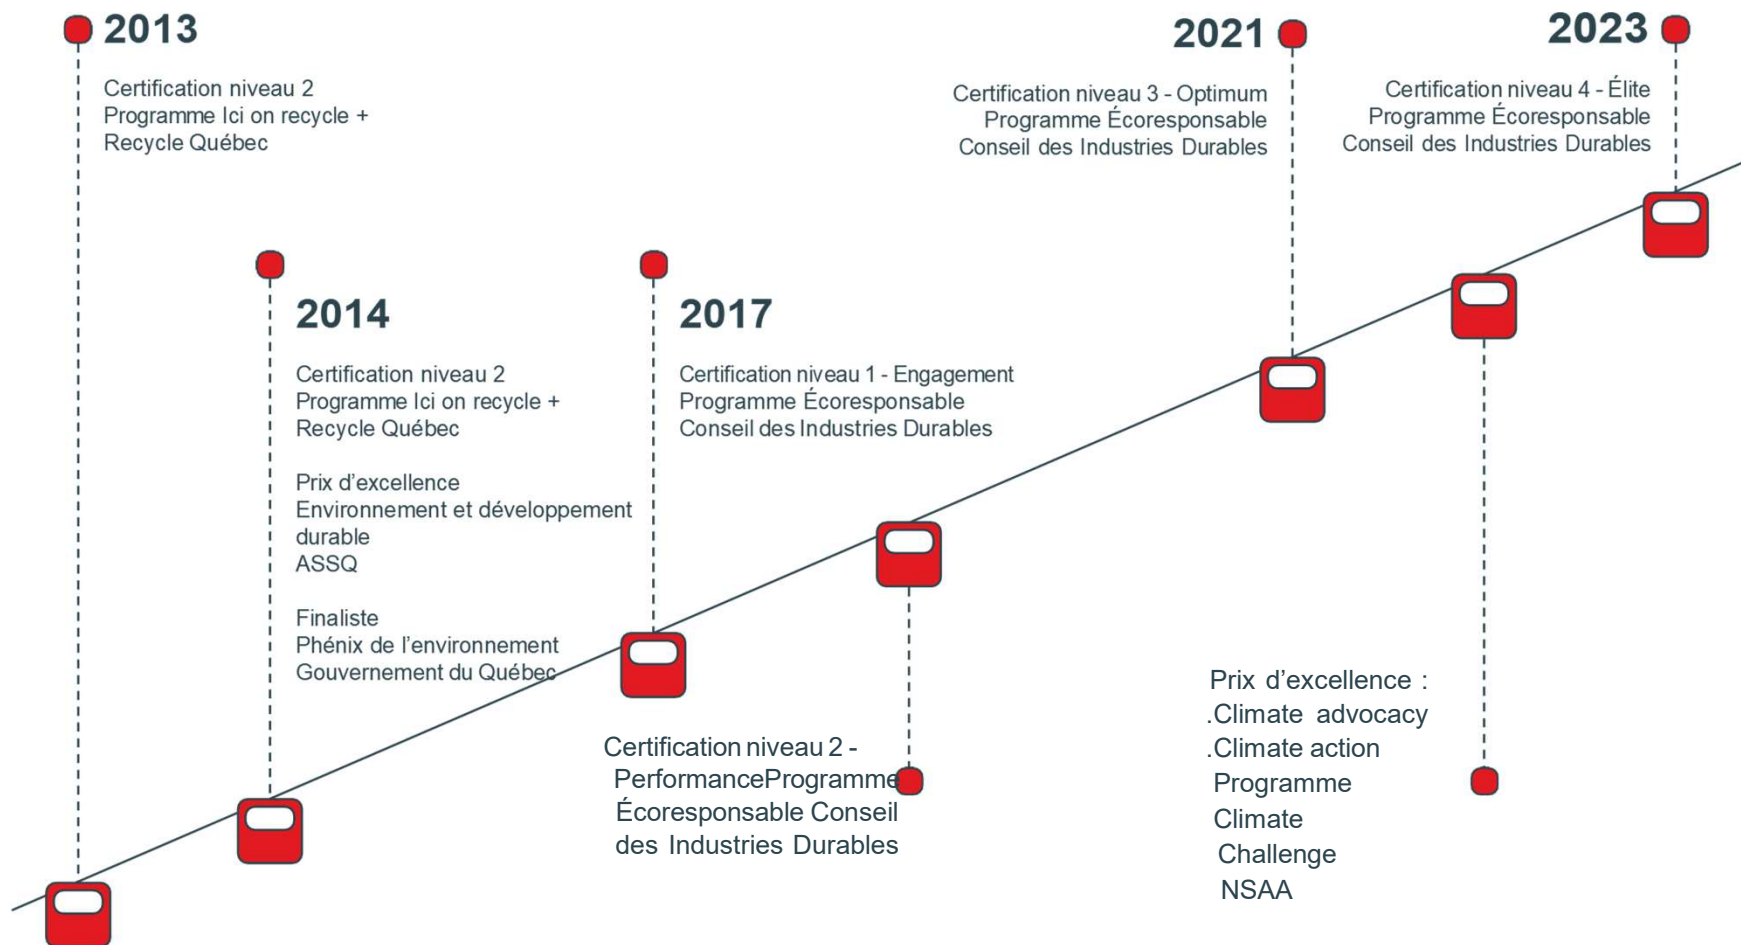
2013

Certification niveau 2
Programme Ici on recycle +
Recycle Québec

2021

Certification niveau 3 - Optimum
Programme Écoresponsable
Conseil des Industries Durables

2023

Certification niveau 4 - Élite
Programme Écoresponsable
Conseil des Industries Durables

2014

Certification niveau 2
Programme Ici on recycle +
Recycle Québec

Prix d'excellence
Environnement et développement durable
ASSQ

Finaliste
Phénix de l'environnement
Gouvernement du Québec

2017

Certification niveau 1 - Engagement
Programme Écoresponsable
Conseil des Industries Durables

Certification niveau 2 - PerformanceProgramme Écoresponsable Conseil des Industries Durables

Prix d'excellence :
.Climate advocacy
.Climate action
Programme
Climate
Challenge
NSAA